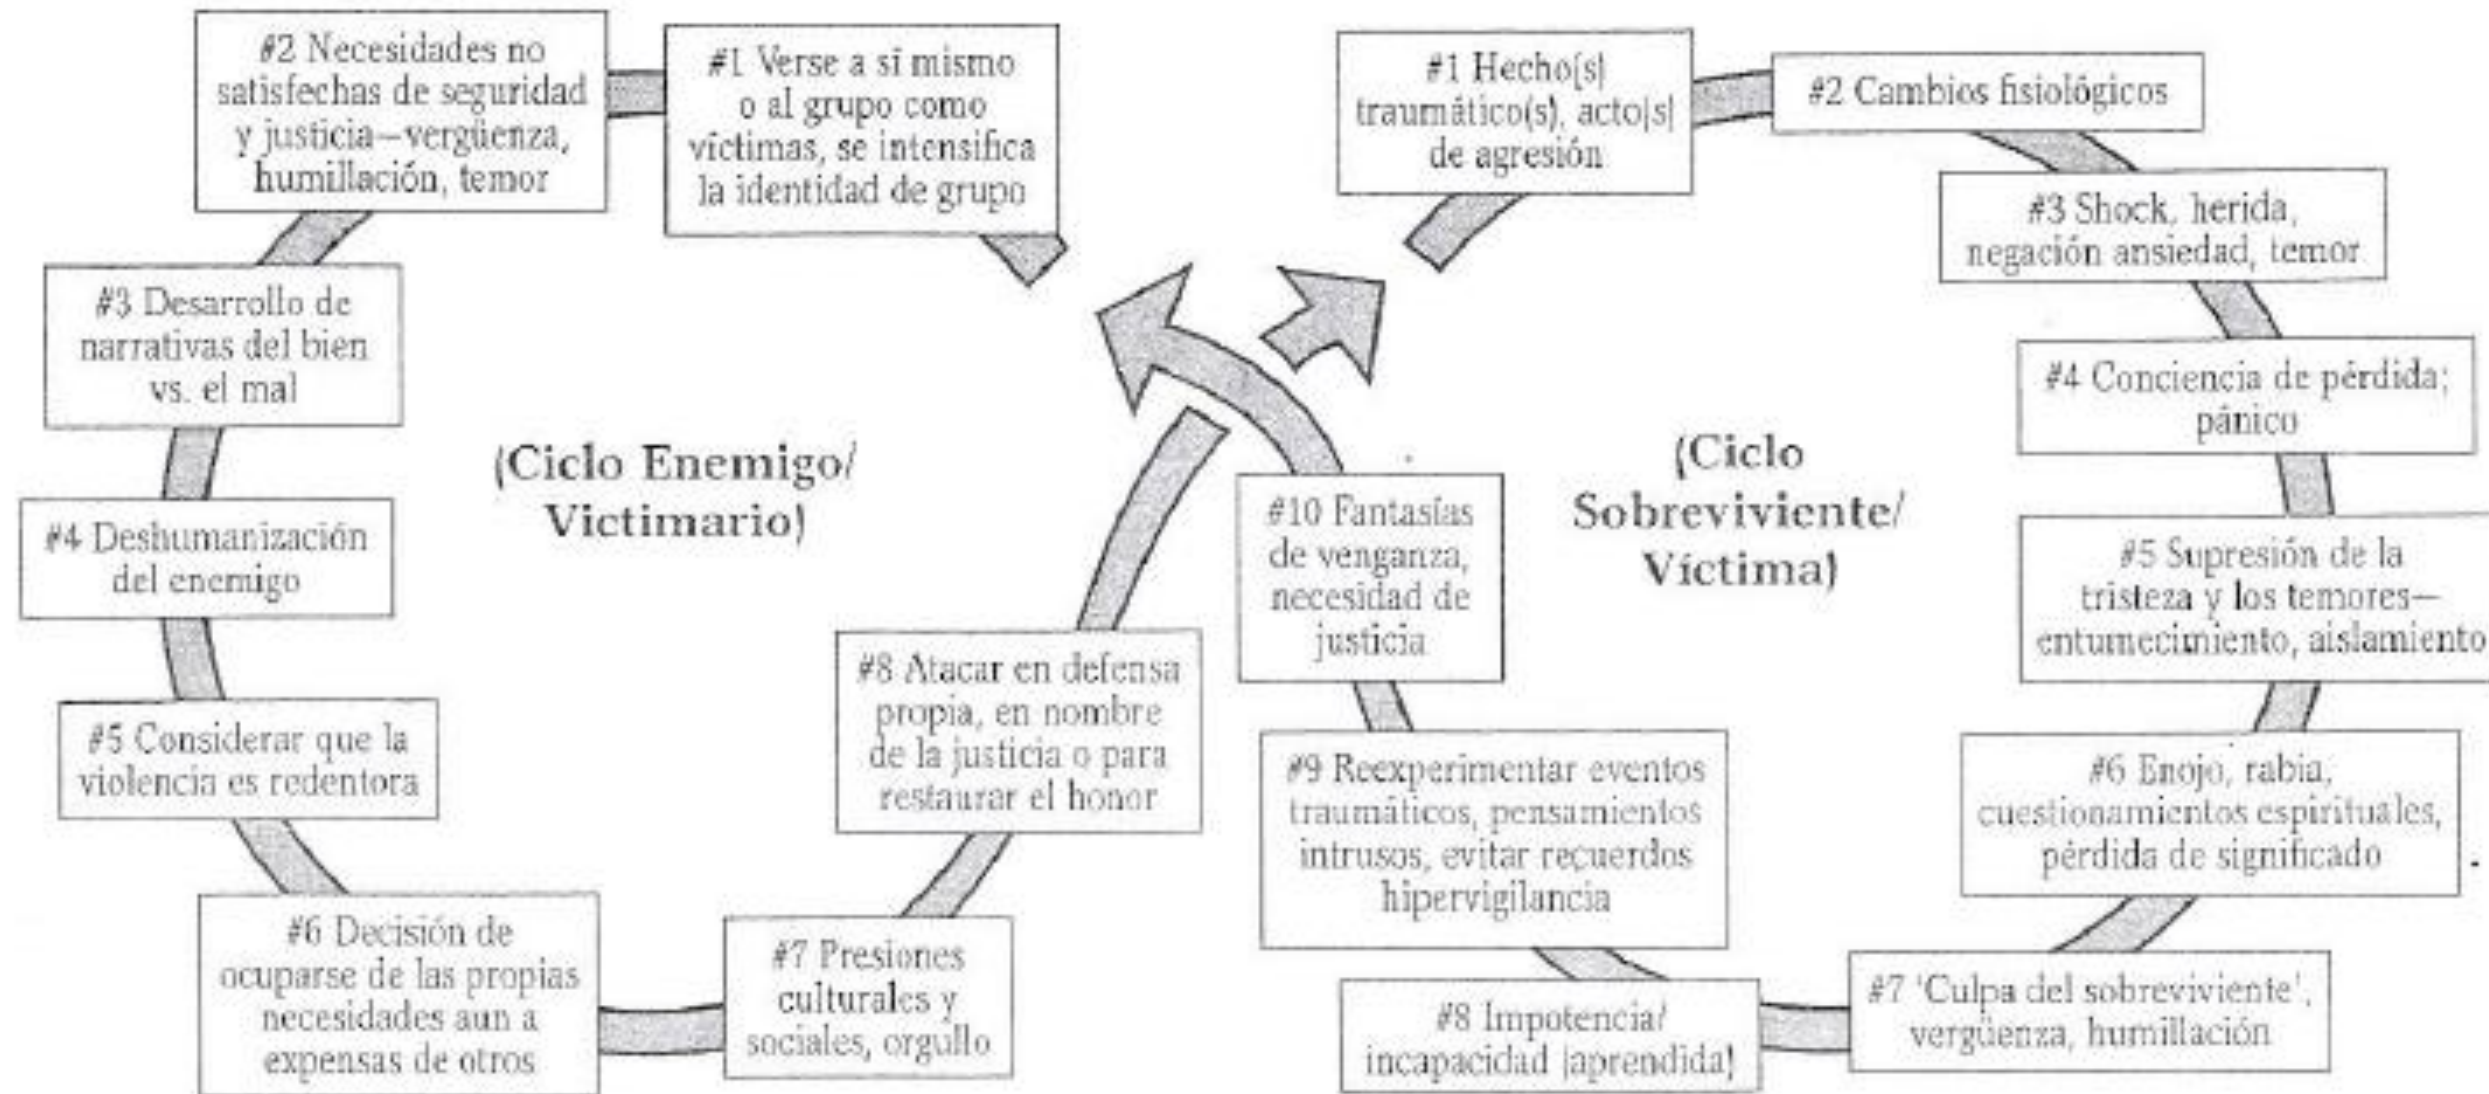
#2 Necesidades no satisfechas de seguridad y justicia—vergüenza, humillación, temor

#1 Verse a sí mismo o al grupo como víctimas, se intensifica la identidad de grupo

#3 Desarrollo de narrativas del bien vs. el mal

(Ciclo Enemigo/ Victimario)

#4 Deshumanización del enemigo

#5 Considerar que la violencia es redentora

#6 Decisión de ocuparse de las propias necesidades aun a expensas de otros

#7 Presiones culturales y sociales, orgullo

#8 Atacar en defensa propia, en nombre de la justicia o para restaurar el honor

#1 Hecho(s) traumático(s), acto(s) de agresión

#2 Cambios fisiológicos

#3 Shock, herida, negación ansiedad, temor

#4 Conciencia de pérdida; pánico

(Ciclo Sobreviviente/ Víctima)

#5 Supresión de la tristeza y los temores—entumecimiento, aislamiento

#6 Enojo, rabia, cuestionamientos espirituales, pérdida de significado

#7 'Culpa del sobreviviente', vergüenza, humillación

#8 Impotencia/ incapacidad (aprendida)

#9 Reexperimentar eventos traumáticos, pensamientos intrusos, evitar recuerdos hipervigilancia

#10 Fantasías de venganza, necesidad de justicia